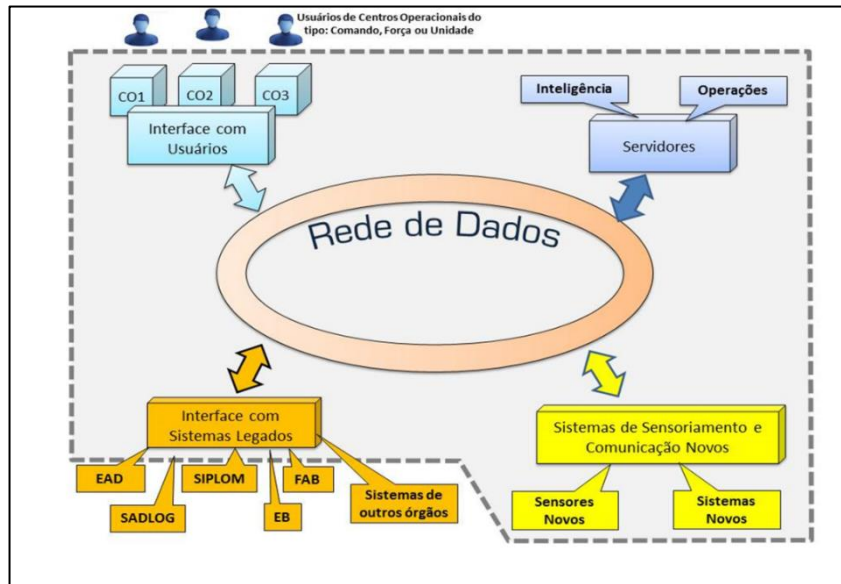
Usuários de Centros Operacionais do tipo: Comando, Força ou Unidade

CO1

CO2

CO3

Interface com Usuários

Inteligência

Operações

Servidores

Rede de Dados

Interface com Sistemas Legados

EAD

SADLOG

SIPLOM

EB

FAB

Sistemas de outros órgãos

Sistemas de Sensoriamento e Comunicação Novos

Sensores Novos

Sistemas Novos